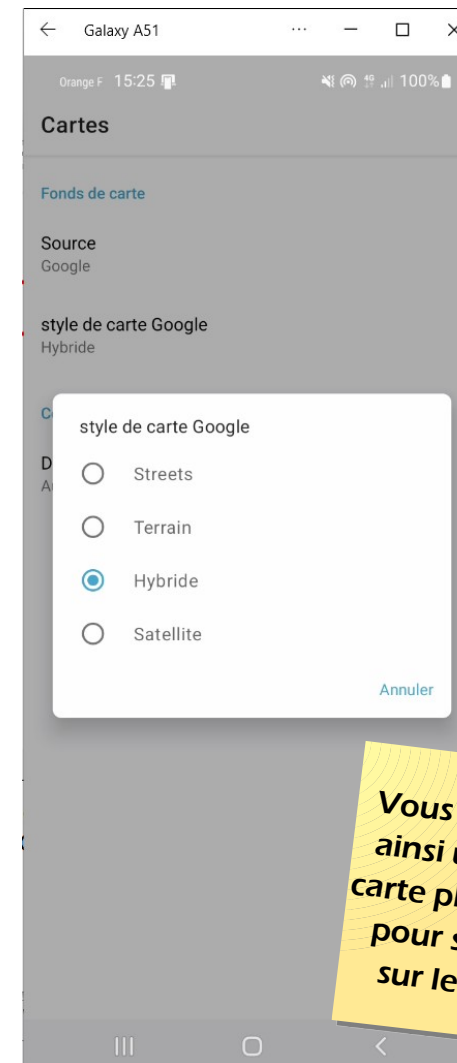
← Galaxy A51 ··· — ☐ ×

Orange F 15:25 100%

Cartes

Fonds de carte

Source
Google

style de carte Google
Hybride

C

D
A

style de carte Google

Streets

Terrain

Hybride

Satellite

Annuler

Vous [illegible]
ainsi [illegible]
carte p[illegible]
pour s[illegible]
sur le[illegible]